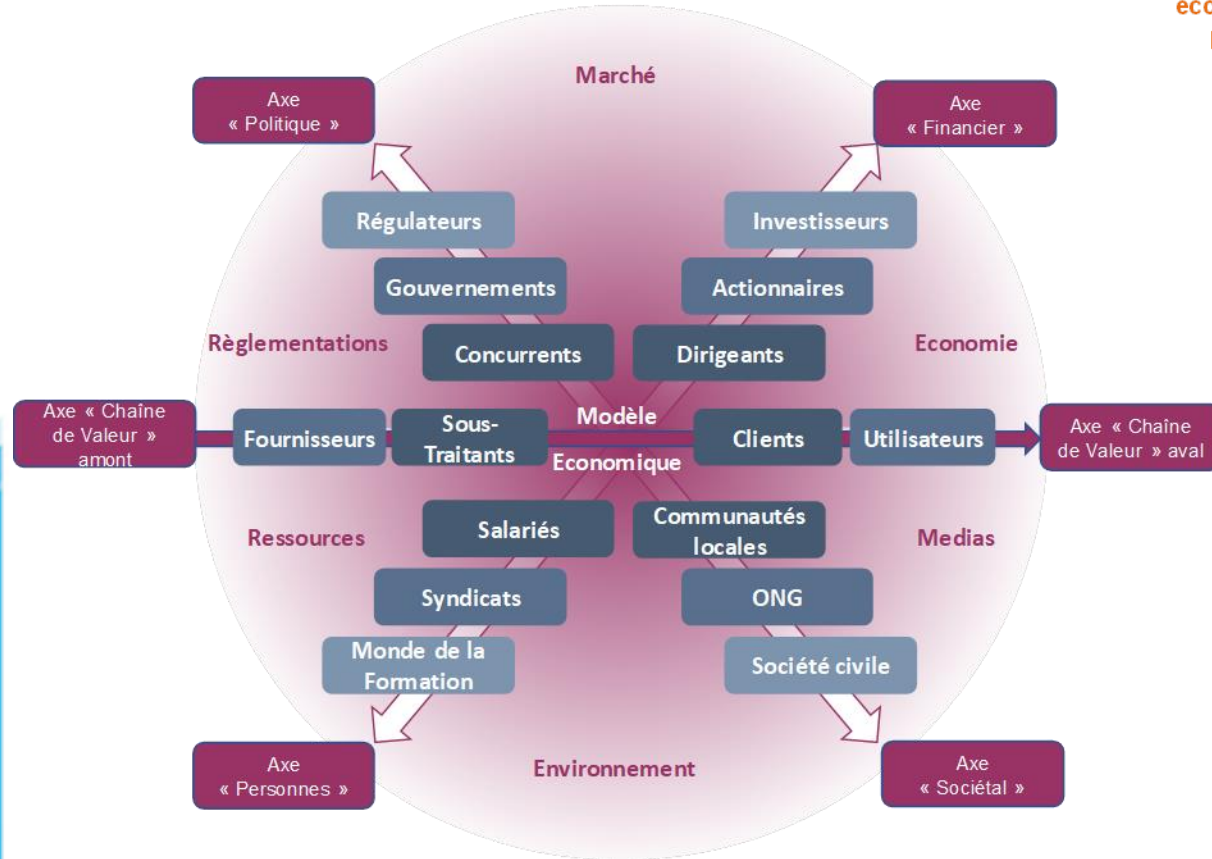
eco

Marché

Axe « Politique »

Axe « Financier »

Régulateurs

Investisseurs

Gouvernements

Actionnaires

Règlementations

Concurrents

Dirigeants

Economie

Axe « Chaîne de Valeur » amont

Fournisseurs

Sous-Traitants

Modèle Economique

Clients

Utilisateurs

Axe « Chaîne de Valeur » aval

Ressources

Salariés

Communautés locales

Medias

Syndicats

ONG

Monde de la Formation

Société civile

Axe « Personnes »

Environnement

Axe « Sociétal »